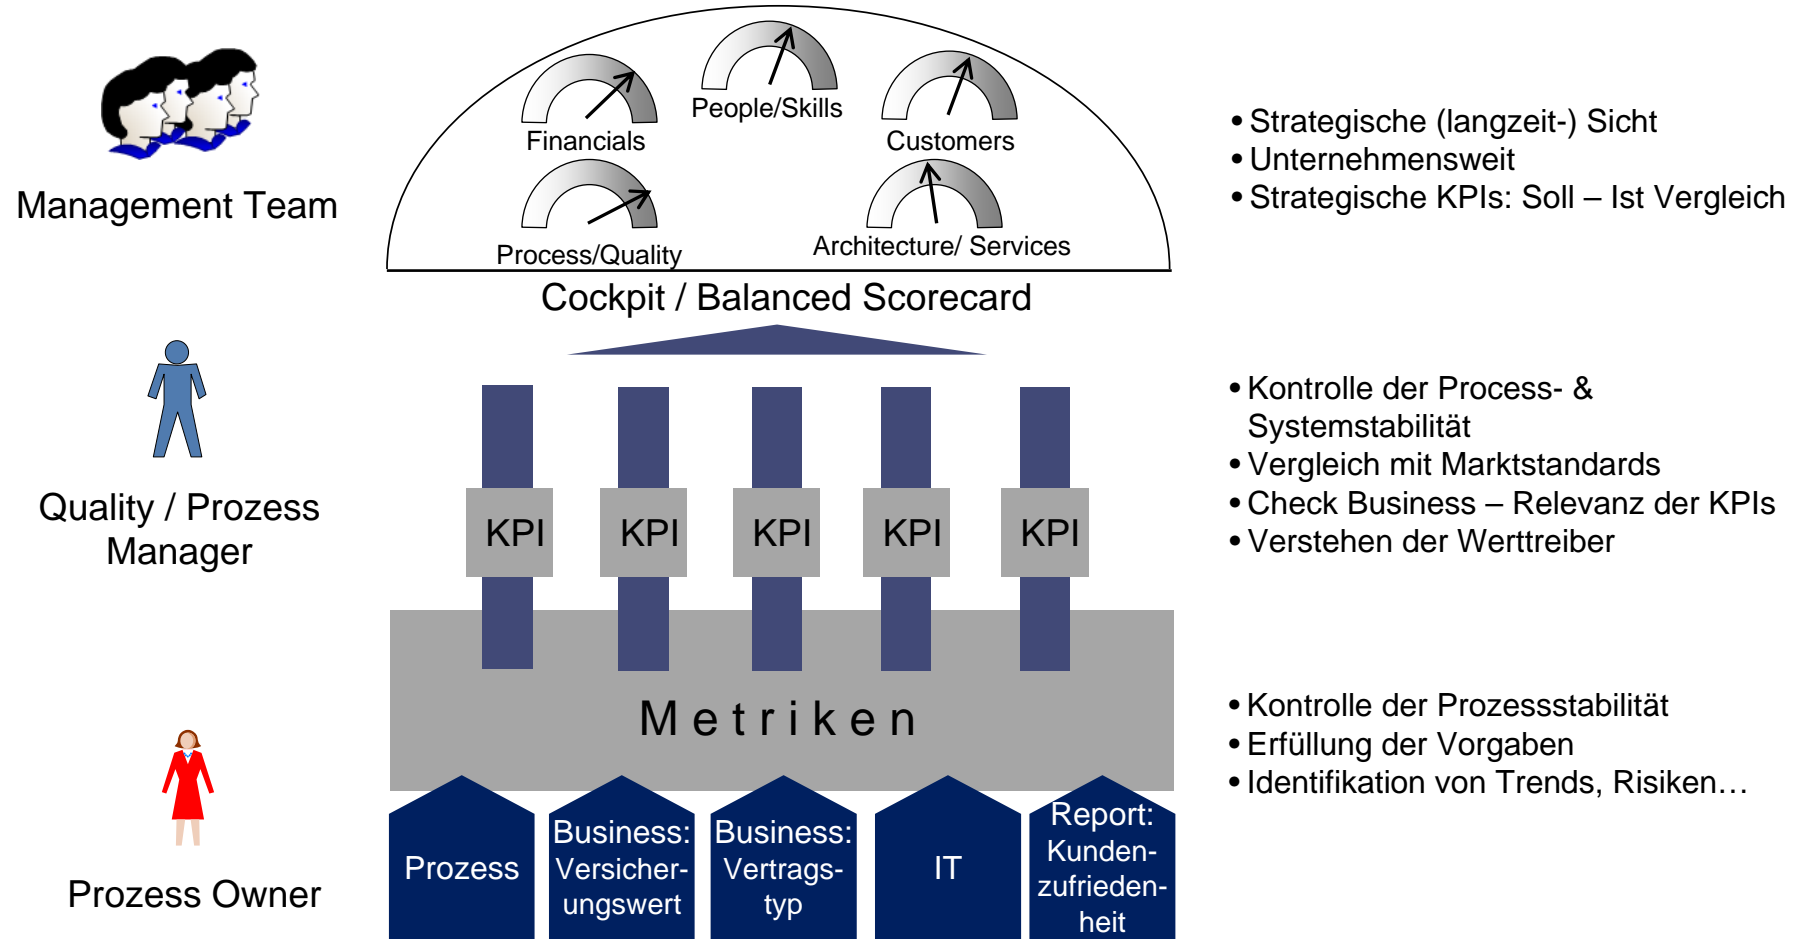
Management Team

Financials
People/Skills
Customers
Process/Quality
Architecture/ Services

Cockpit / Balanced Scorecard

• Strategische (langzeit-) Sicht
• Unternehmensweit
• Strategische KPIs: Soll – Ist Vergleich

Quality / Prozess Manager

KPI
KPI
KPI
KPI
KPI

• Kontrolle der Process- & Systemstabilität
• Vergleich mit Marktstandards
• Check Business – Relevanz der KPIs
• Verstehen der Werttreiber

Metriken

• Kontrolle der Prozessstabilität
• Erfüllung der Vorgaben
• Identifikation von Trends, Risiken…

Prozess Owner

Prozess
Business: Versicherungswert
Business: Vertragstyp
IT
Report: Kundenzufriedenheit